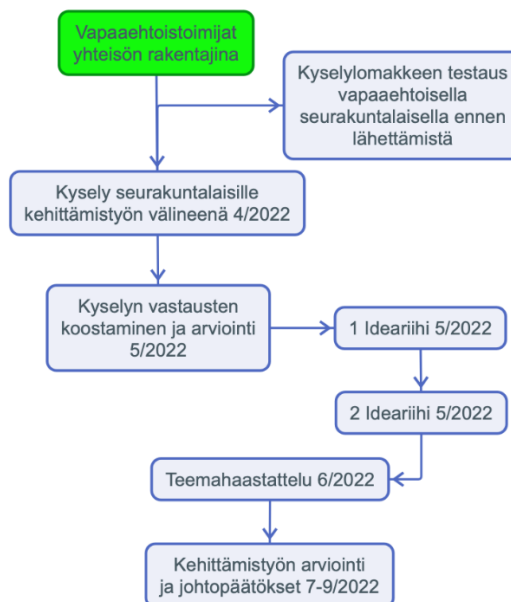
Vapaaehtoistoimijat yhteisön rakentajina

Kyselylomakkeen testaus vapaaehtoisella seurakuntalaisella ennen lähettämistä

Kysely seurakuntalaisille kehittämistyön välineenä 4/2022

Kyselyn vastausten koostaminen ja arviointi 5/2022

1 Ideariihi 5/2022

2 Ideariihi 5/2022

Teemahaastattelu 6/2022

Kehittämistyön arviointi ja johtopäätökset 7-9/2022